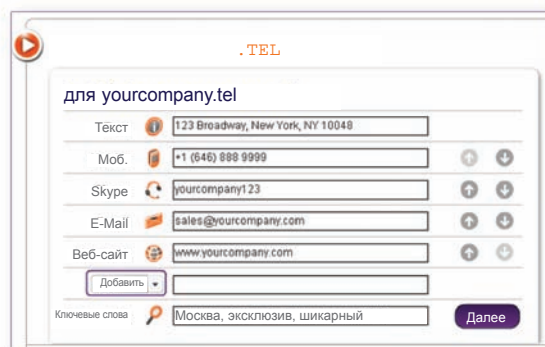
.TEL

для yourcompany.tel

Текст 123 Broadway, New York, NY 10048

Моб. +1 (646) 888 9999

Skype yourcompany123

E-Mail sales@yourcompany.com

Веб-сайт www.yourcompany.com

Добавить

Ключевые слова Москва, эксклюзив, шикарный

Далее